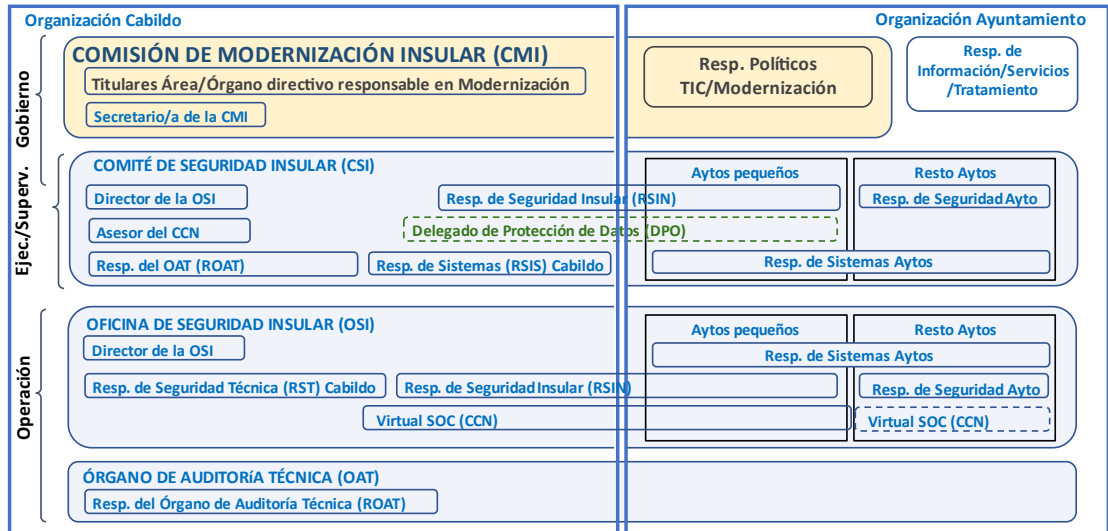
Organización Cabildo

Organización Ayuntamiento

Gobierno

COMISIÓN DE MODERNIZACIÓN INSULAR (CMI)

Titulares Área/Órgano directivo responsable en Modernización

Secretario/a de la CMI

Resp. Políticos TIC/Modernización

Resp. de Información/Servicios /Tratamiento

Ejec./Superv.

COMITÉ DE SEGURIDAD INSULAR (CSI)

Aytos pequeños

Resto Aytos

Director de la OSI

Resp. de Seguridad Insular (RSIN)

Resp. de Seguridad Ayto

Asesor del CCN

Delegado de Protección de Datos (DPO)

Resp. del OAT (ROAT)

Resp. de Sistemas (RSIS) Cabildo

Resp. de Sistemas Aytos

Operación

OFICINA DE SEGURIDAD INSULAR (OSI)

Aytos pequeños

Resto Aytos

Director de la OSI

Resp. de Sistemas Aytos

Resp. de Seguridad Técnica (RST) Cabildo

Resp. de Seguridad Insular (RSIN)

Resp. de Seguridad Ayto

Virtual SOC (CCN)

Virtual SOC (CCN)

ÓRGANO DE AUDITORÍA TÉCNICA (OAT)

Resp. del Órgano de Auditoría Técnica (ROAT)